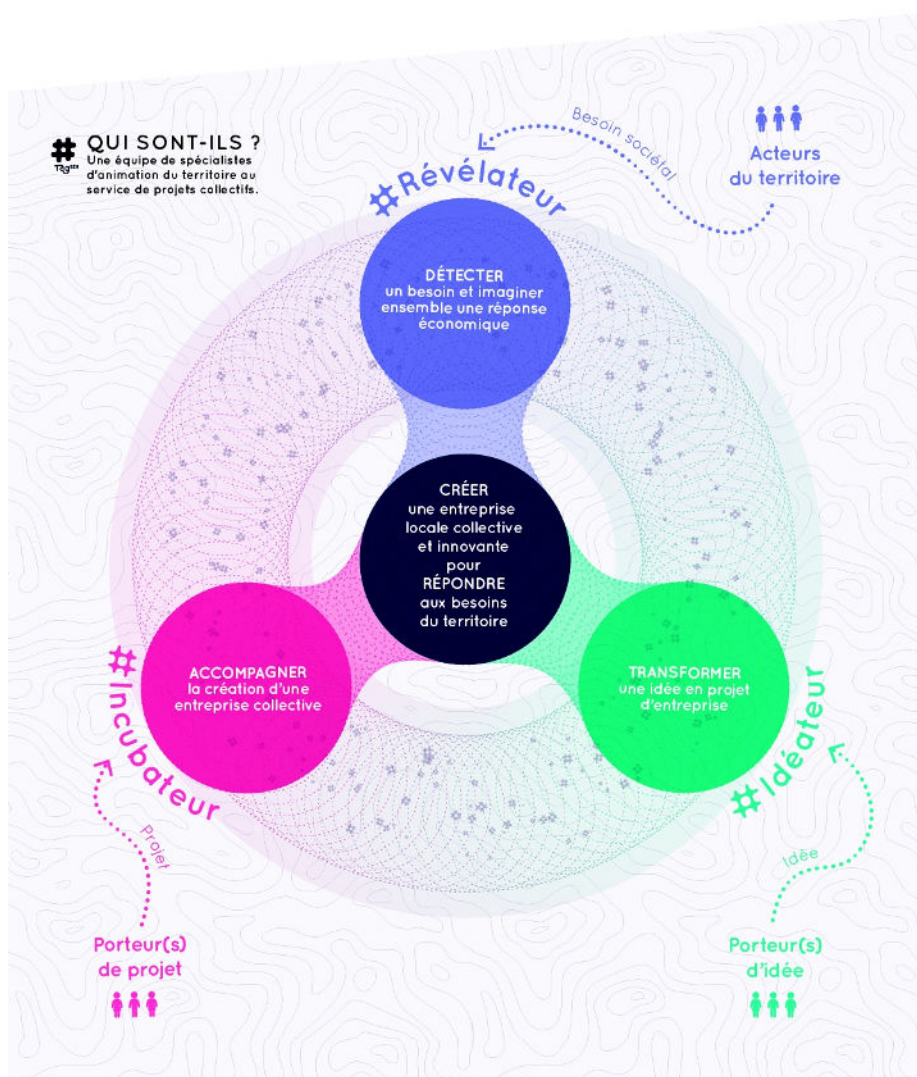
#
TAg
QUI SONT-ILS ?
Une équipe de spécialistes d'animation du territoire au service de projets collectifs.

Besoin sociétal

Acteurs du territoire

#Révélateur

DÉTECTER
un besoin et imaginer ensemble une réponse économique

CRÉER
une entreprise locale collective et innovante
pour
RÉPONDRE
aux besoins du territoire

ACCOMPAGNER
la création d'une entreprise collective

TRANSFORMER
une idée en projet d'entreprise

#Incubateur

#Idéateur

Projet

Idée

Porteur(s) de projet

Porteur(s) d'idée